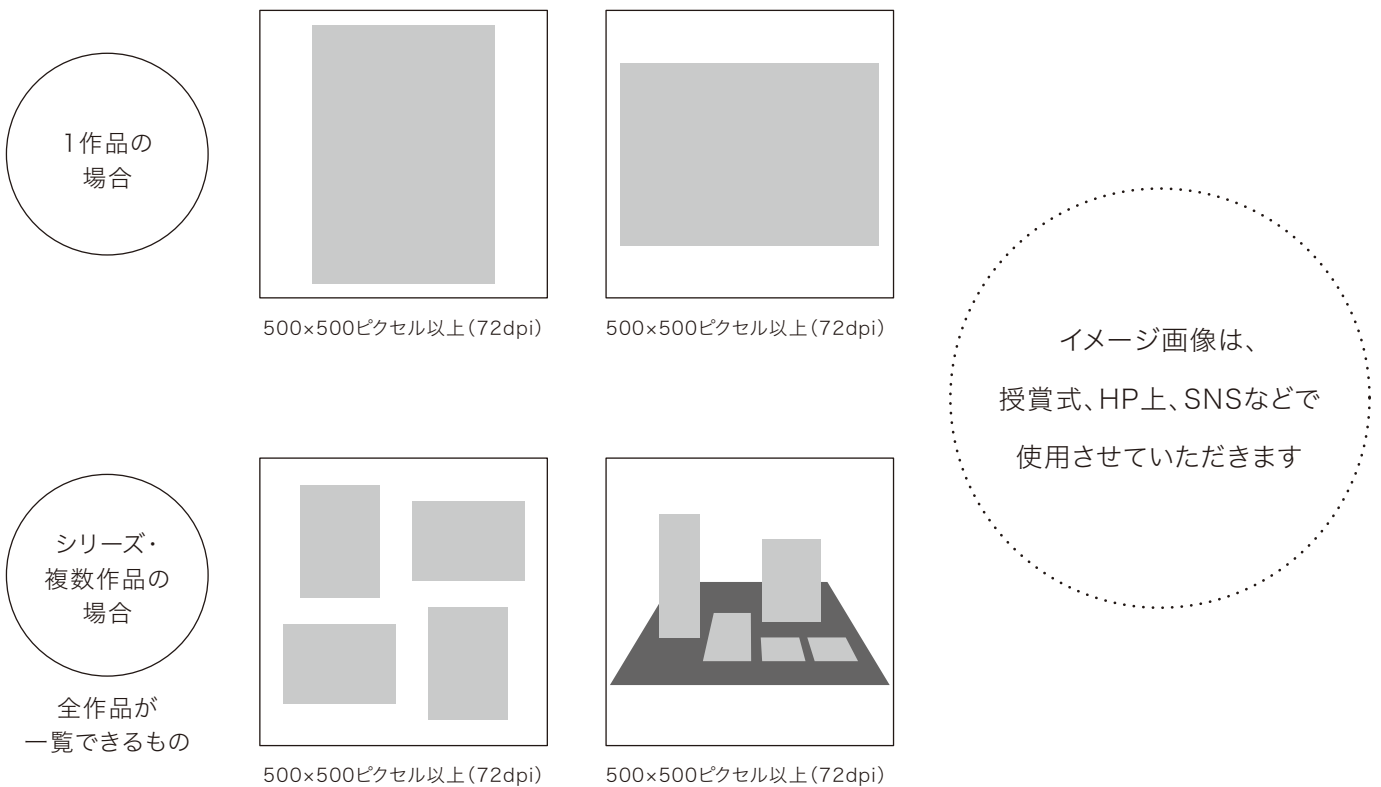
1作品の
場合

500×500ピクセル以上(72dpi)

500×500ピクセル以上(72dpi)

イメージ画像は、
授賞式、HP上、SNSなどで
使用させていただきます

シリーズ・
複数作品の
場合

全作品が
一覧できるもの

500×500ピクセル以上(72dpi)

500×500ピクセル以上(72dpi)